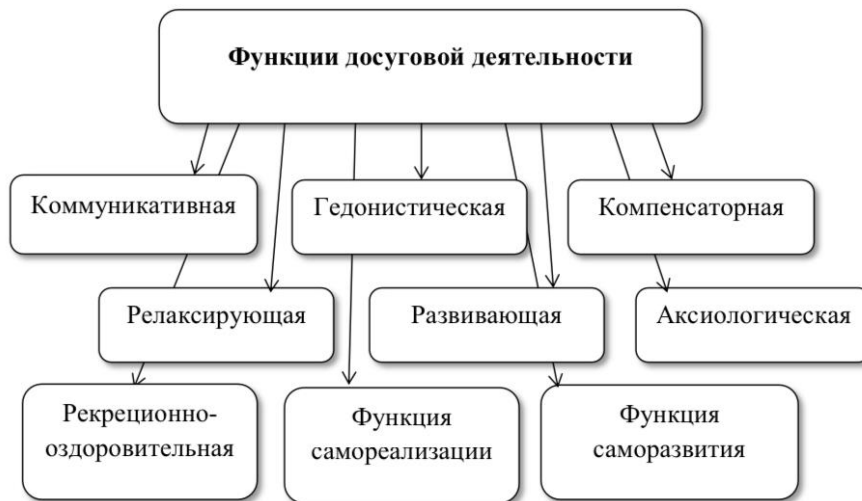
Функции досуговой деятельности

Коммуникативная

Гедонистическая

Компенсаторная

Релаксирующая

Развивающая

Аксиологическая

Рекреционно-оздоровительная

Функция самореализации

Функция саморазвития